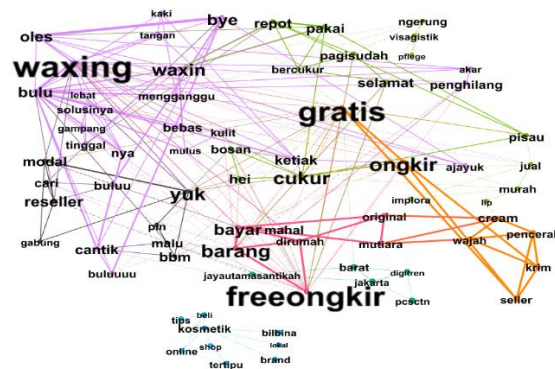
kaki
bye
repot
pakai
ngerung
oles
tangan
visagistik
pagisudah
pflege
waxing
waxin
bercukur
akar
selamat
penghilang
bulu
mengganggu
lebat
solusinya
gratis
gampang
bebas
kulit
pisau
tinggal
nya
mulus
bosan
modal
ongkir
ajayuk
jual
ketiak
cari
buluu
hei
cukur
lip
yuk
murah
reseller
implora
pin
bayar
mahal
original
cream
pencerah
gabung
malu
dirumah
mutiara
cantik
barang
wajah
bbm
krim
buluuuu
jayautamasantikah
barat
digitren
jakarta
seller
freeongkir
pcsctn
tips
beli
kosmetik
bilbina
shop
online
lokal
brand
terlipu